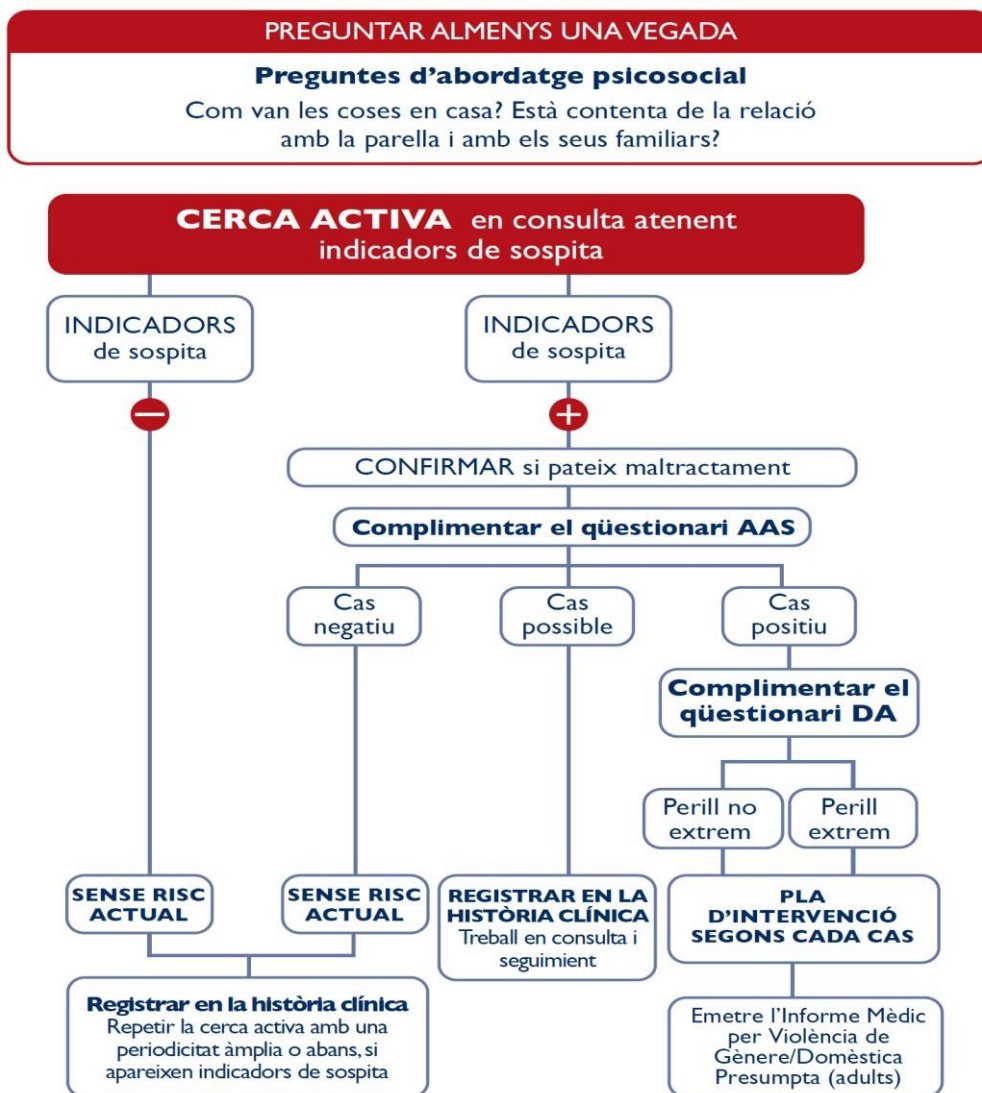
PREGUNTAR ALMENYS UNA VEGADA

**Preguntes d'abordatge psicosocial**
Com van les coses en casa? Està contenta de la relació amb la parella i amb els seus familiars?

**CERCA ACTIVA** en consulta atenent indicadors de sospita

INDICADORS de sospita

−

INDICADORS de sospita

+

CONFIRMAR si pateix maltractament

**Complimentar el qüestionari AAS**

Cas negatiu

Cas possible

Cas positiu

**Complimentar el qüestionari DA**

Perill no extrem

Perill extrem

**SENSE RISC ACTUAL**

**SENSE RISC ACTUAL**

**REGISTRAR EN LA HISTÒRIA CLÍNICA**
Treball en consulta i seguimient

**PLA D'INTERVENCIÓ SEGONS CADA CAS**

**Registrar en la història clínica**
Repetir la cerca activa amb una periodicitat àmplia o abans, si apareixen indicadors de sospita

Emetre l'Informe Mèdic per Violència de Gènere/Domèstica Presumpta (adults)